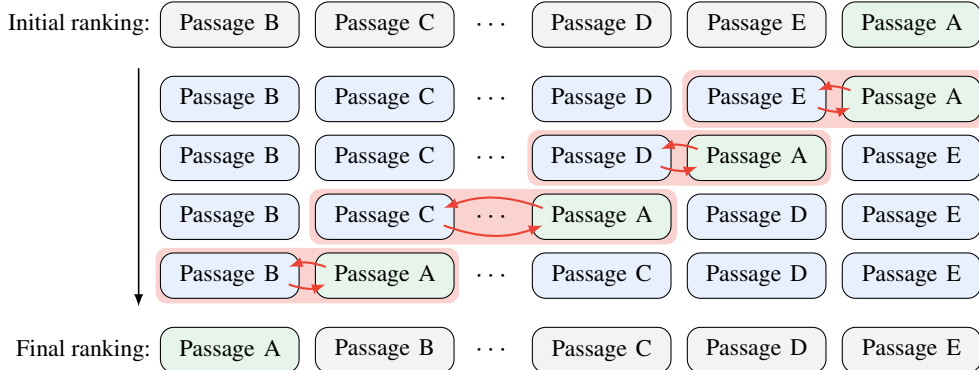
Initial ranking: Passage B Passage C · · · Passage D Passage E Passage A

Passage B Passage C · · · Passage D Passage E Passage A

Passage B Passage C · · · Passage D Passage A Passage E

Passage B Passage C · · · Passage A Passage D Passage E

Passage B Passage A · · · Passage C Passage D Passage E

Final ranking: Passage A Passage B · · · Passage C Passage D Passage E